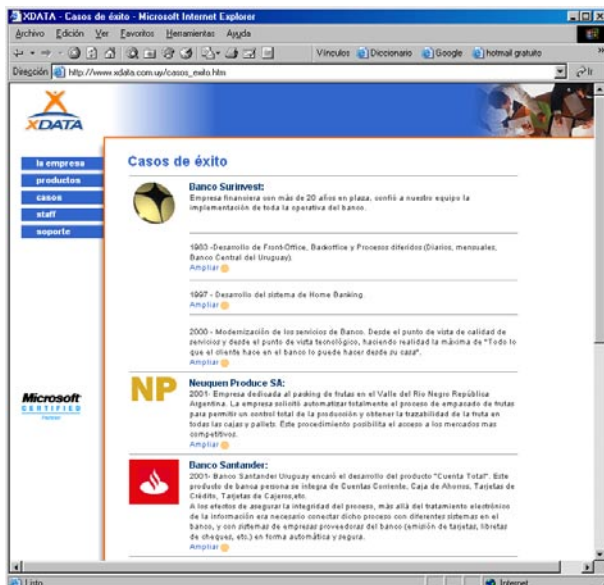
XDATA - Casos de éxito - Microsoft Internet Explorer

Archivo Edición Ver Favoritos Herramientas Ayuda

Vínculos Diccionario Google hotmail gratuito

Dirección http://www.xdata.com.uy/casos_exito.htm

XDATA

la empresa
productos
casos
staff
soporte

Microsoft CERTIFIED Partner

Casos de éxito

Banco Surinvest:
Empresa financiera con más de 20 años en plaza, confió a nuestro equipo la implementación de toda la operativa del banco.

1993 -Desarrollo de Front-Office, Backoffice y Procesos diferidos (Diarios, mensuales; Banco Central del Uruguay).
Ampliar

1997 - Desarrollo del sistema de Home Banking.
Ampliar

2000 - Modernización de los servicios de Banco. Desde el punto de vista de calidad de servicios y desde el punto de vista tecnológico, haciendo realidad la máxima de "Todo lo que el cliente hace en el banco lo puede hacer desde su casa".
Ampliar

NP

Neuquen Produce SA:
2001- Empresa dedicada al packing de frutas en el Valle del Río Negro República Argentina. La empresa solicitó automatizar totalmente el proceso de empacado de frutas para permitir un control total de la producción y obtener la trazabilidad de la fruta en todas las cajas y pallets. Este procedimiento posibilita el acceso a los mercados mas competitivos.
Ampliar

Banco Santander:
2001- Banco Santander Uruguay encaró el desarrollo del producto "Cuenta Total". Este producto de banca persona se integra de Cuentas Corriente, Caja de Ahorros, Tarjetas de Crédito, Tarjetas de Cajeros,etc.
A los efectos de asegurar la integridad del proceso, más allá del tratamiento electrónico de la información era necesario conectar dicho proceso con diferentes sistemas en el banco, y con sistemas de empresas proveedoras del banco (emisión de tarjetas, libretas de cheques, etc.) en forma automática y segura.
Ampliar

Listo

Internet